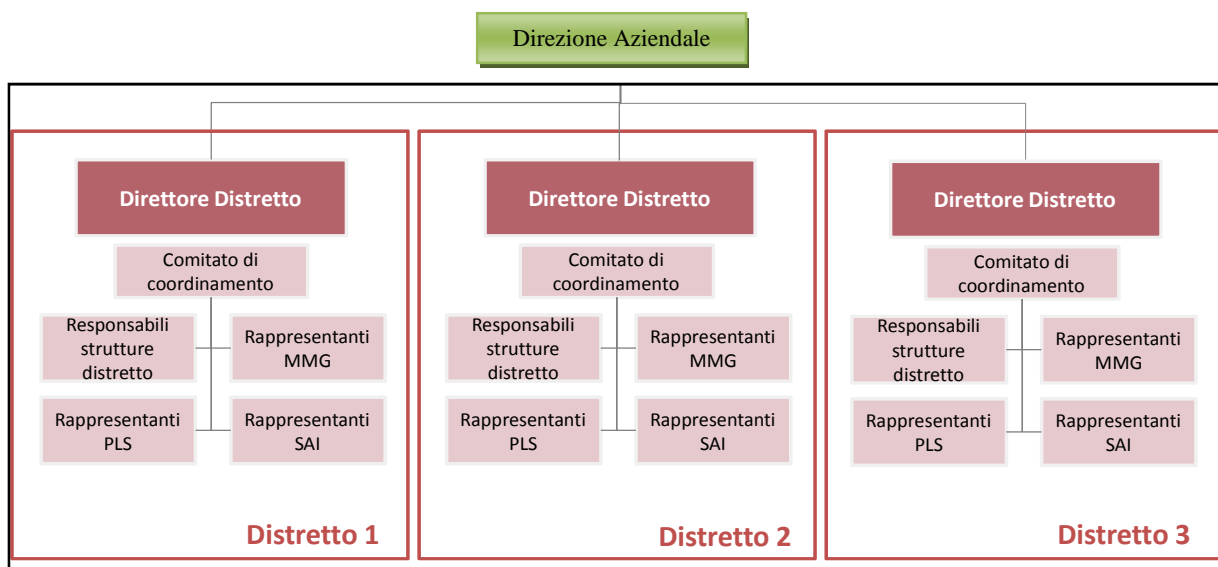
Direzione Aziendale

Direttore Distretto

Comitato di coordinamento

Responsabili strutture distretto

Rappresentanti MMG

Rappresentanti PLS

Rappresentanti SAI

Distretto 1

Direttore Distretto

Comitato di coordinamento

Responsabili strutture distretto

Rappresentanti MMG

Rappresentanti PLS

Rappresentanti SAI

Distretto 2

Direttore Distretto

Comitato di coordinamento

Responsabili strutture distretto

Rappresentanti MMG

Rappresentanti PLS

Rappresentanti SAI

Distretto 3